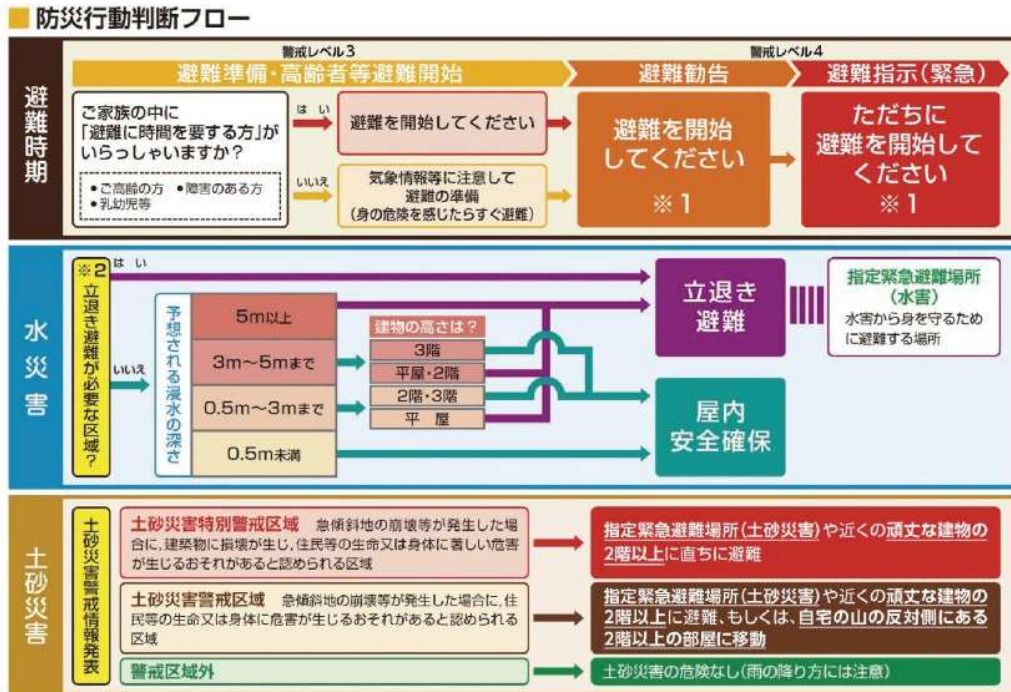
防災行動判断フロー

警戒レベル3
警戒レベル4

避難時期

避難準備・高齢者等避難開始
避難勧告
避難指示（緊急）

ご家族の中に「避難に時間を要する方」がいらっしゃいますか？
・ご高齢の方 ・障害のある方 ・乳幼児等

はい
避難を開始してください

いいえ
気象情報等に注意して避難の準備（身の危険を感じたらすぐ避難）

避難を開始してください ※1

ただちに避難を開始してください ※1

水災害

※2 立退き避難が必要な区域？
はい
いいえ

予想される浸水の深さ
5m以上
3m～5mまで
0.5m～3mまで
0.5m未満

建物の高さは？
3階
平屋・2階
2階・3階
平屋

立退き避難

指定緊急避難場所（水害）
水害から身を守るために避難する場所

屋内安全確保

土砂災害

土砂災害警戒情報発表

土砂災害特別警戒区域 急傾斜地の崩壊等が発生した場合に、建築物に損壊が生じ、住民等の生命又は身体に著しい危害が生じるおそれがあると認められる区域

指定緊急避難場所（土砂災害）や近くの頑丈な建物の2階以上に直ちに避難

土砂災害警戒区域 急傾斜地の崩壊等が発生した場合に、住民等の生命又は身体に危害が生じるおそれがあると認められる区域

指定緊急避難場所（土砂災害）や近くの頑丈な建物の2階以上に避難、もしくは、自宅の山の反対側にある2階以上の部屋に移動

警戒区域外

土砂災害の危険なし（雨の降り方には注意）